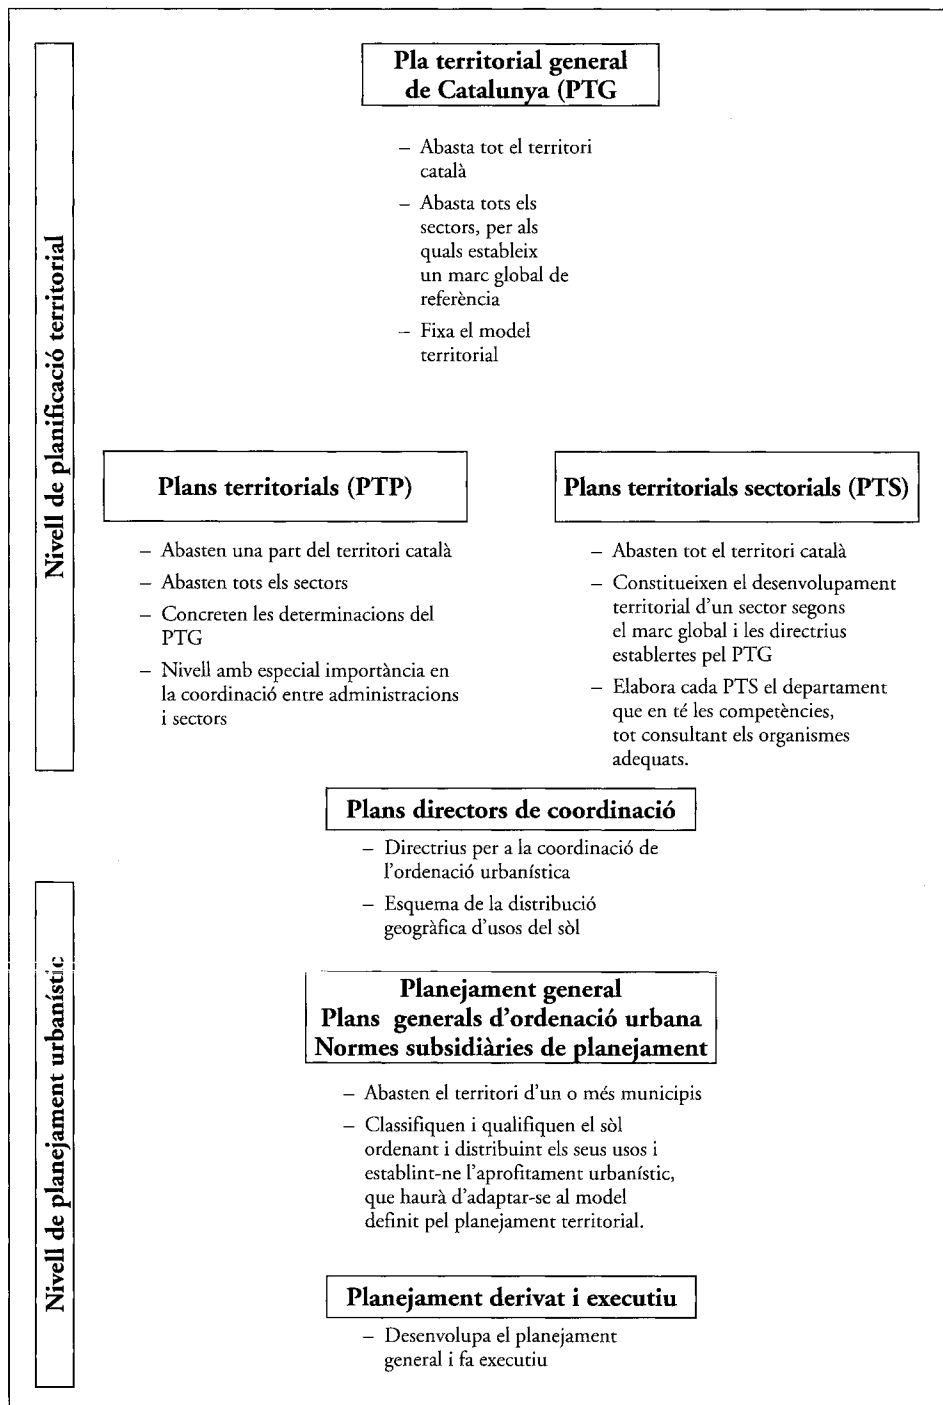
Nivell de planificació territorial

Pla territorial general de Catalunya (PTG

– Abasta tot el territori català
– Abasta tots els sectors, per als quals estableix un marc global de referència
– Fixa el model territorial

Plans territorials (PTP)

– Abasten una part del territori català
– Abasten tots els sectors
– Concreten les determinacions del PTG
– Nivell amb especial importància en la coordinació entre administracions i sectors

Plans territorials sectorials (PTS)

– Abasten tot el territori català
– Constitueixen el desenvolupament territorial d'un sector segons el marc global i les directrius establertes pel PTG
– Elabora cada PTS el departament que en té les competències, tot consultant els organismes adequats.

Nivell de planejament urbanístic

Plans directors de coordinació

– Directrius per a la coordinació de l'ordenació urbanística
– Esquema de la distribució geogràfica d'usos del sòl

Planejament general
Plans generals d'ordenació urbana
Normes subsidiàries de planejament

– Abasten el territori d'un o més municipis
– Classifiquen i qualifiquen el sòl ordenant i distribuint els seus usos i establint-ne l'aprofitament urbanístic, que haurà d'adaptar-se al model definit pel planejament territorial.

Planejament derivat i executiu

– Desenvolupa el planejament general i fa executiu